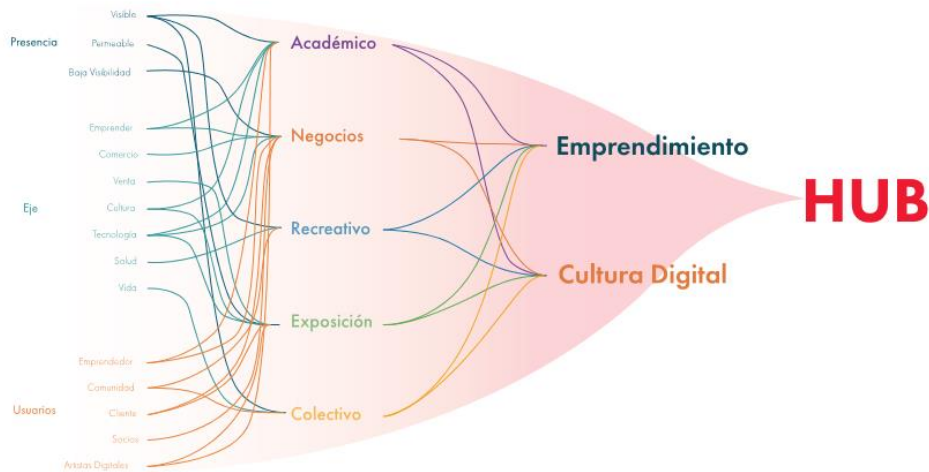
Presencia
Visible
Permeable
Baja Visibilidad

Eje
Emprender
Comercio
Venta
Cultura
Tecnología
Salud
Vida

Usuarios
Emprendedor
Comunidad
Cliente
Socios
Artistas Digitales

Académico
Negocios
Recreativo
Exposición
Colectivo

Emprendimiento
Cultura Digital

HUB